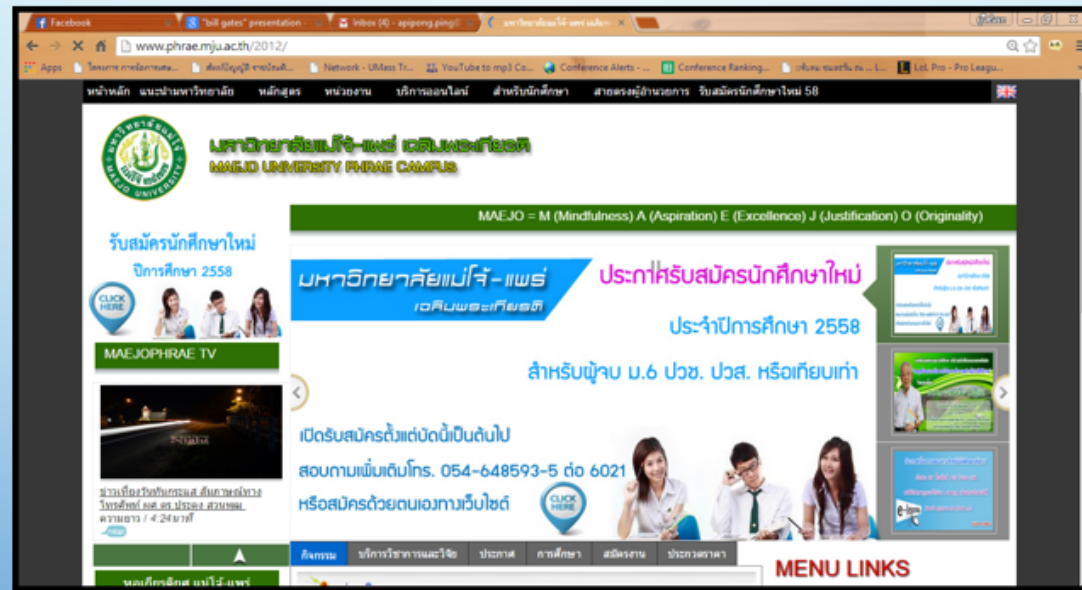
Facebook
"bill gates" presentation
Inbox (4) - apipong.ping
มหาวิทยาลัยแม่โจ้-แพร่ เฉลิ...
www.phrae.mju.ac.th/2012/
Apps
Network - UMass Tr...
YouTube to mp3 Co...
Conference Alerts - ...
Conference Ranking...
LoL Pro - Pro League...

หน้าหลัก แนะนำมหาวิทยาลัย หลักสูตร หน่วยงาน บริการออนไลน์ สำหรับนักศึกษา สายตรงผู้อำนวยการ รับสมัครนักศึกษาใหม่ 58

มหาวิทยาลัยแม่โจ้-แพร่ เฉลิมพระเกียรติ
MAEJO UNIVERSITY PHRAE CAMPUS

MAEJO = M (Mindfulness) A (Aspiration) E (Excellence) J (Justification) O (Originality)

รับสมัครนักศึกษาใหม่
ปีการศึกษา 2558
CLICK HERE

MAEJOPHRAE TV

ข่าวเที่ยงวันกับกระแส สัมภาษณ์ทาง โทรศัพท์ ผศ.ดร. ประยง สวนหมู
ความยาว / 4:24นาที

มหาวิทยาลัยแม่โจ้-แพร่
เฉลิมพระเกียรติ
ประกาศรับสมัครนักศึกษาใหม่
ประจำปีการศึกษา 2558
สำหรับผู้จบ ม.6 ปวช. ปวส. หรือเทียบเท่า
เปิดรับสมัครตั้งแต่บัดนี้เป็นต้นไป
สอบถามเพิ่มเติมโทร. 054-648593-5 ต่อ 6021
หรือสมัครด้วยตนเองทางเว็บไซต์
CLICK HERE

กิจกรรม บริการวิชาการและวิจัย ประกาศ การศึกษา สมัครงาน ประกวดราคา

MENU LINKS

หอเกียรติยศ แม่โจ้-แพร่